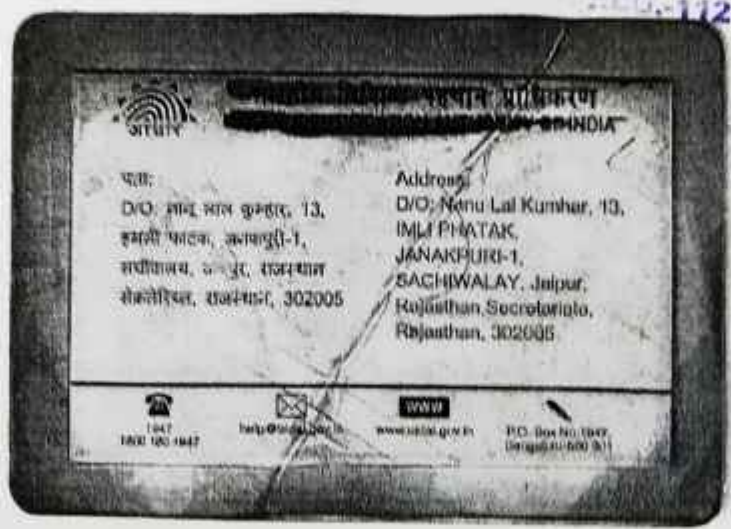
112

आधार

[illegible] प्राधिकरण

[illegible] OF INDIA

पता:
D/O: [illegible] लाल कुम्हार, 13, इमली फाटक, जनकपुरी-1, सचिवालय, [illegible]पुर, राजस्थान सेक्रेटेरियट, राजस्थान, 302005

Address:
D/O: Nanu Lal Kumhar, 13, IMLI PHATAK, JANAKPURI-1, SACHIWALAY, Jaipur, Rajasthan Secretariate, Rajasthan, 302005

1947
1800 180 1947

help@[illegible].gov.in

www

www.uidai.gov.in

P.O. Box No. 1947, Bengaluru-560 001